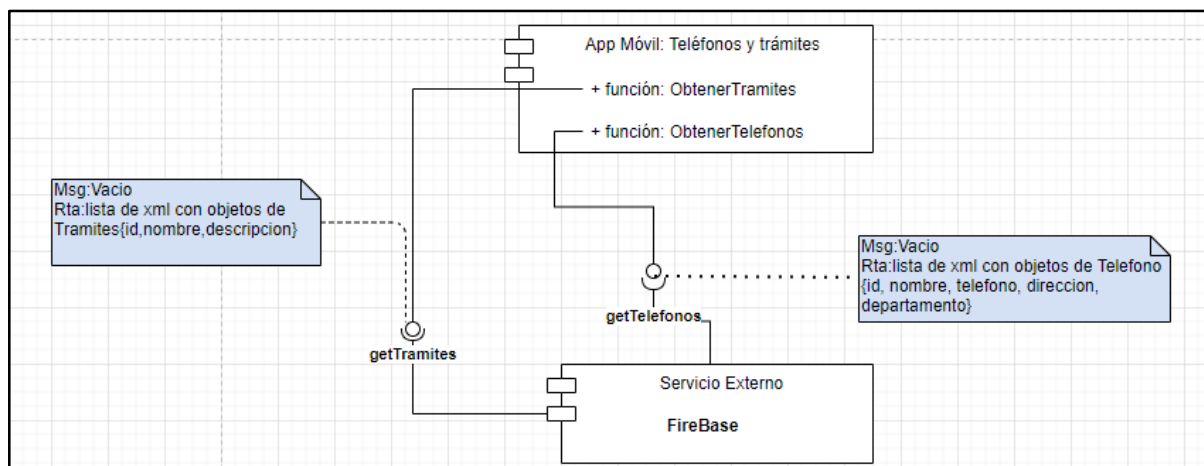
App Móvil: Teléfonos y trámites

+ función: ObtenerTramites

+ función: ObtenerTelefonos

Msg:Vacio
Rta:lista de xml con objetos de Tramites{id,nombre,descripcion}

Msg:Vacio
Rta:lista de xml con objetos de Telefono {id, nombre, telefono, direccion, departamento}

getTelefonos

getTramites

Servicio Externo

FireBase